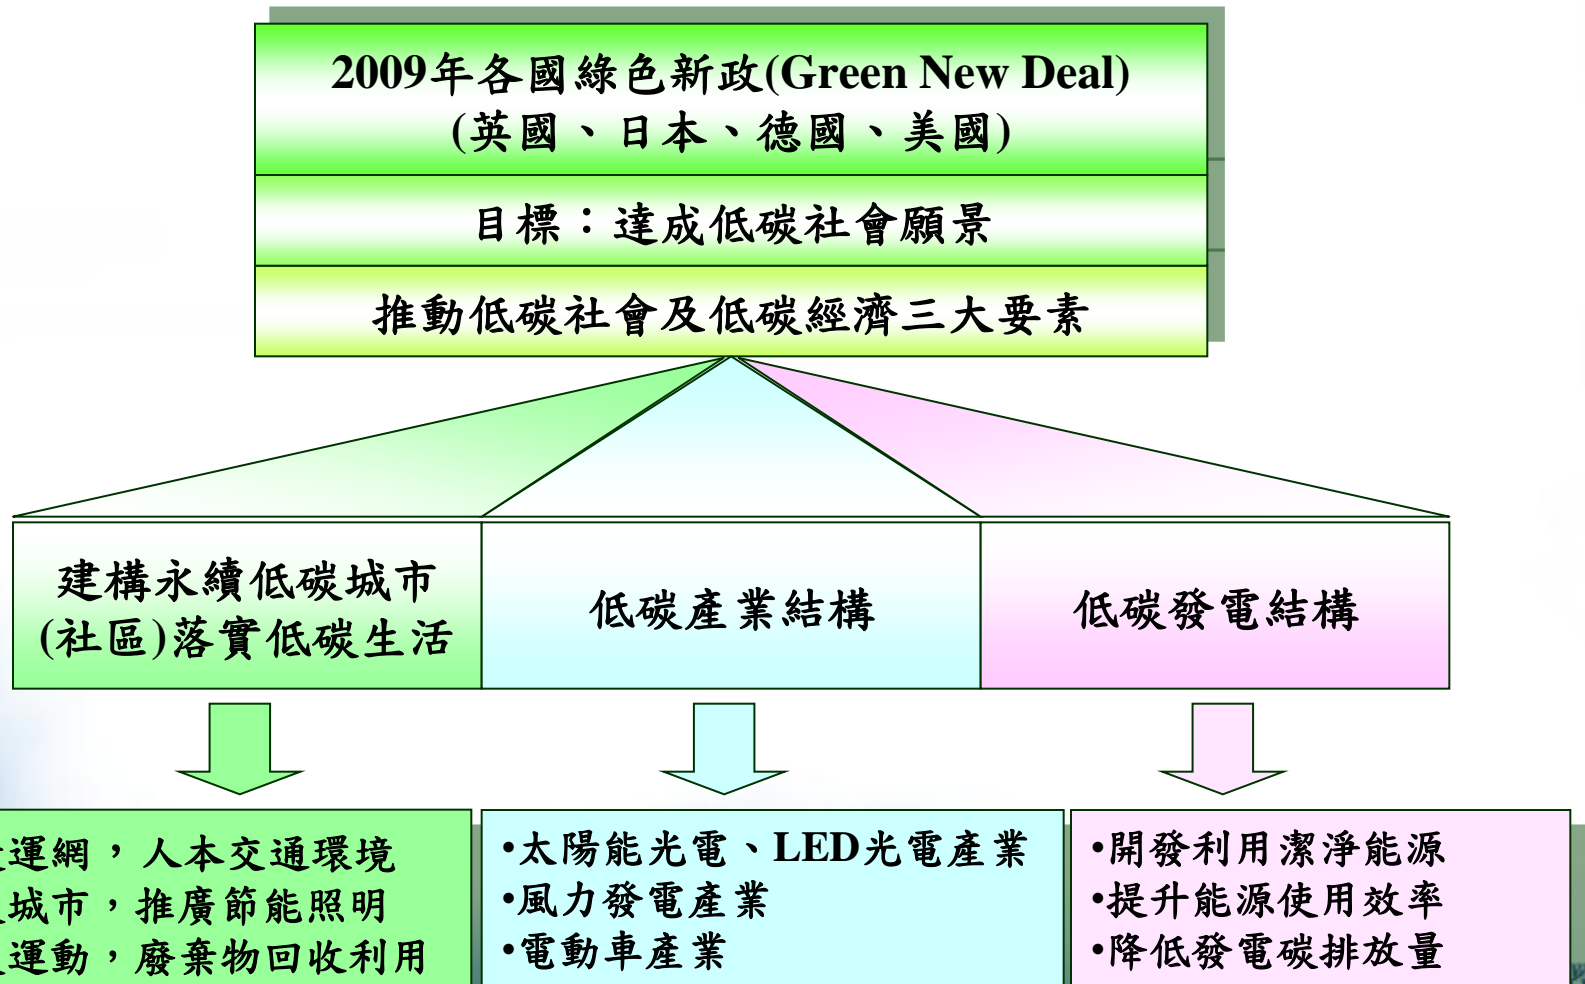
2009年各國綠色新政(Green New Deal)
(英國、日本、德國、美國)

目標：達成低碳社會願景

推動低碳社會及低碳經濟三大要素

建構永續低碳城市(社區)落實低碳生活

低碳產業結構

低碳發電結構

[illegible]運網，人本交通環境
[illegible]城市，推廣節能照明
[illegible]運動，廢棄物回收利用

•太陽能光電、LED光電產業
•風力發電產業
•電動車產業

•開發利用潔淨能源
•提升能源使用效率
•降低發電碳排放量